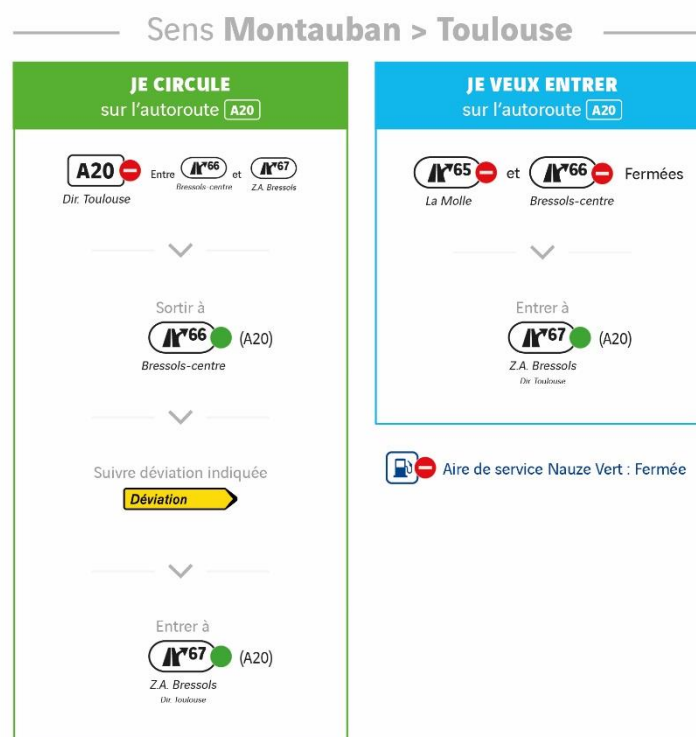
Sens **Montauban > Toulouse**

JE CIRCULE
sur l'autoroute A20

A20 Dir. Toulouse Entre 66 Bressols-centre et 67 Z.A. Bressols

Sortir à
66 (A20)
Bressols-centre

Suivre déviation indiquée
Déviation

Entrer à
67 (A20)
Z.A. Bressols
Dir. Toulouse

JE VEUX ENTRER
sur l'autoroute A20

65 La Molle et 66 Bressols-centre Fermées

Entrer à
67 (A20)
Z.A. Bressols
Dir. Toulouse

Aire de service Nauze Vert : Fermée